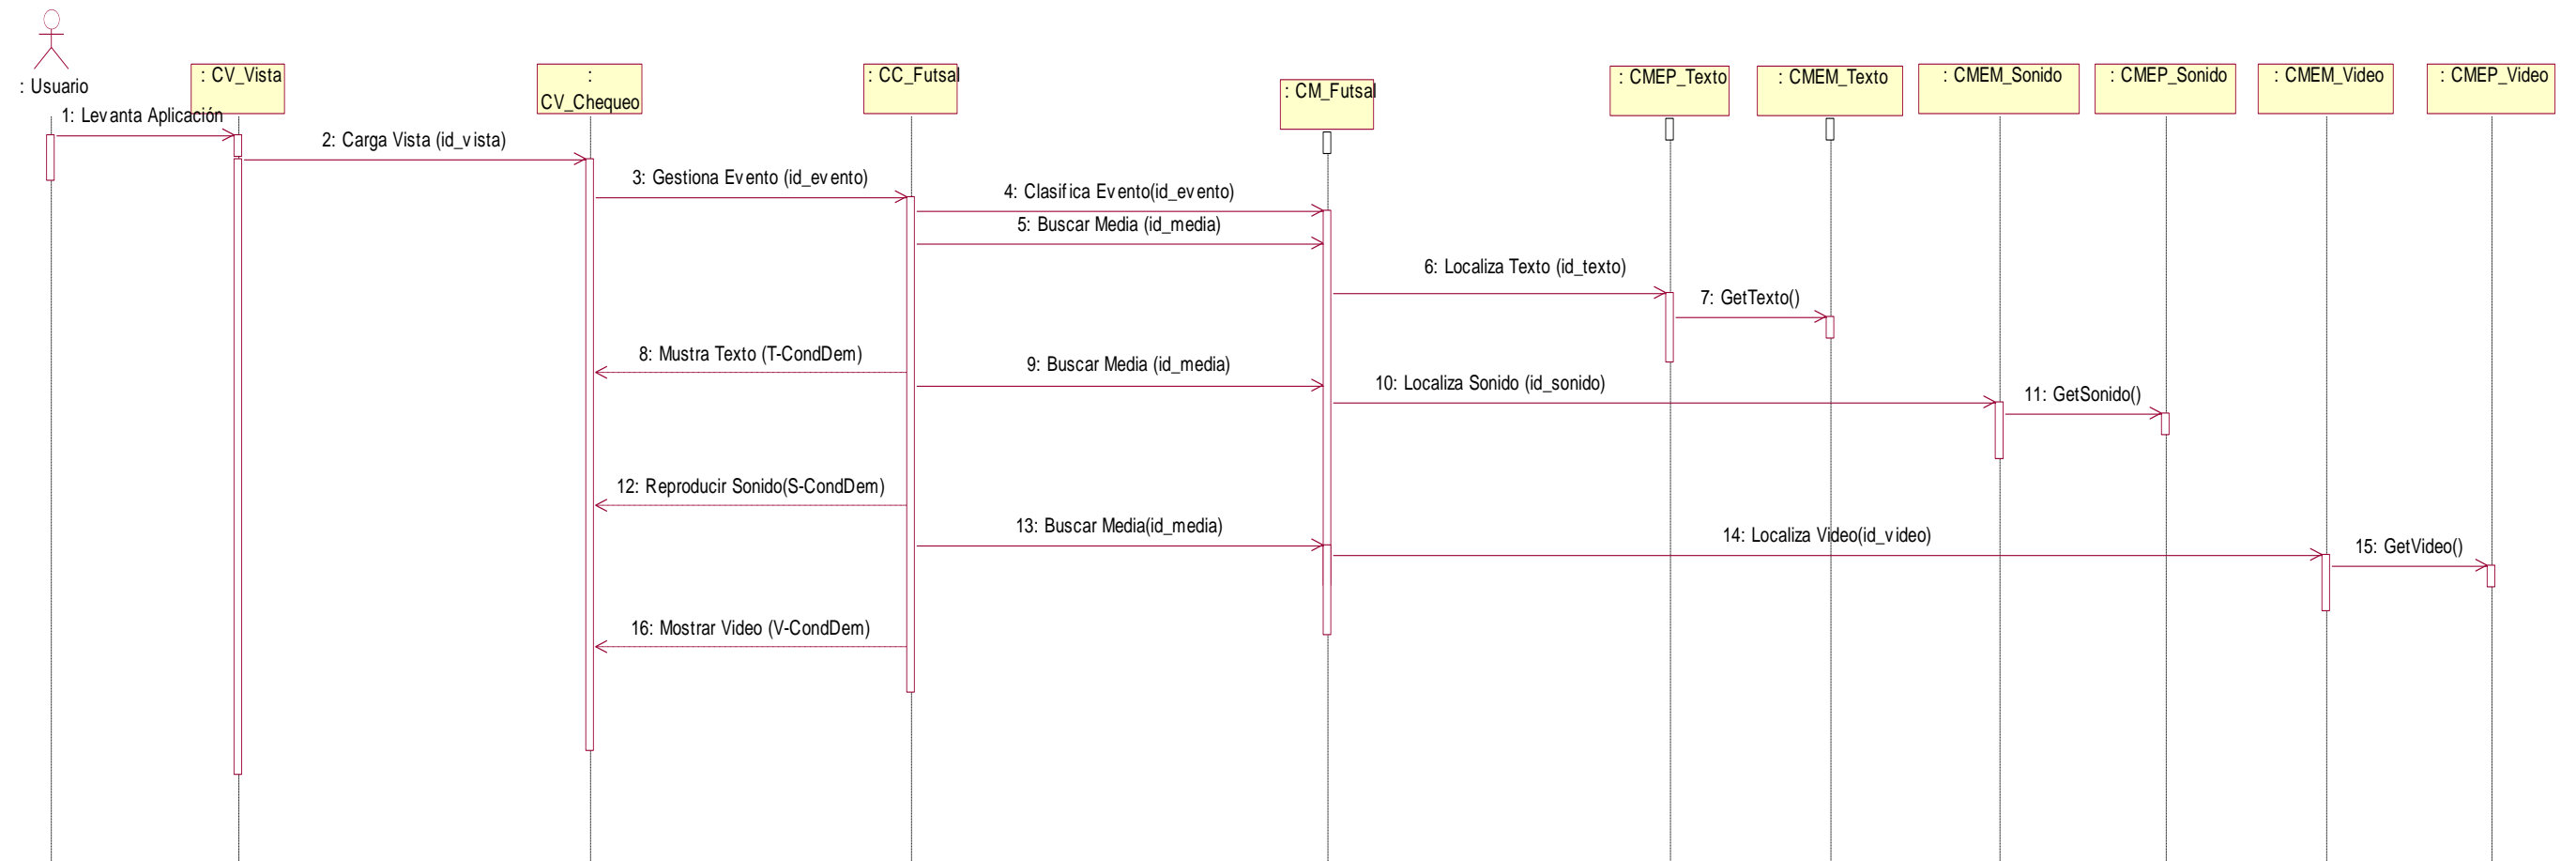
: Usuario

: CV_Vista

: CV_Chequeo

: CC_Futsal

: CM_Futsal

: CMEP_Texto

: CMEM_Texto

: CMEM_Sonido

: CMEP_Sonido

: CMEM_Video

: CMEP_Video

1: Levanta Aplicación

2: Carga Vista (id_vista)

3: Gestiona Evento (id_evento)

4: Clasifica Evento(id_evento)

5: Buscar Media (id_media)

6: Localiza Texto (id_texto)

7: GetTexto()

8: Mustra Texto (T-CondDem)

9: Buscar Media (id_media)

10: Localiza Sonido (id_sonido)

11: GetSonido()

12: Reproducir Sonido(S-CondDem)

13: Buscar Media(id_media)

14: Localiza Video(id_video)

15: GetVideo()

16: Mostrar Video (V-CondDem)